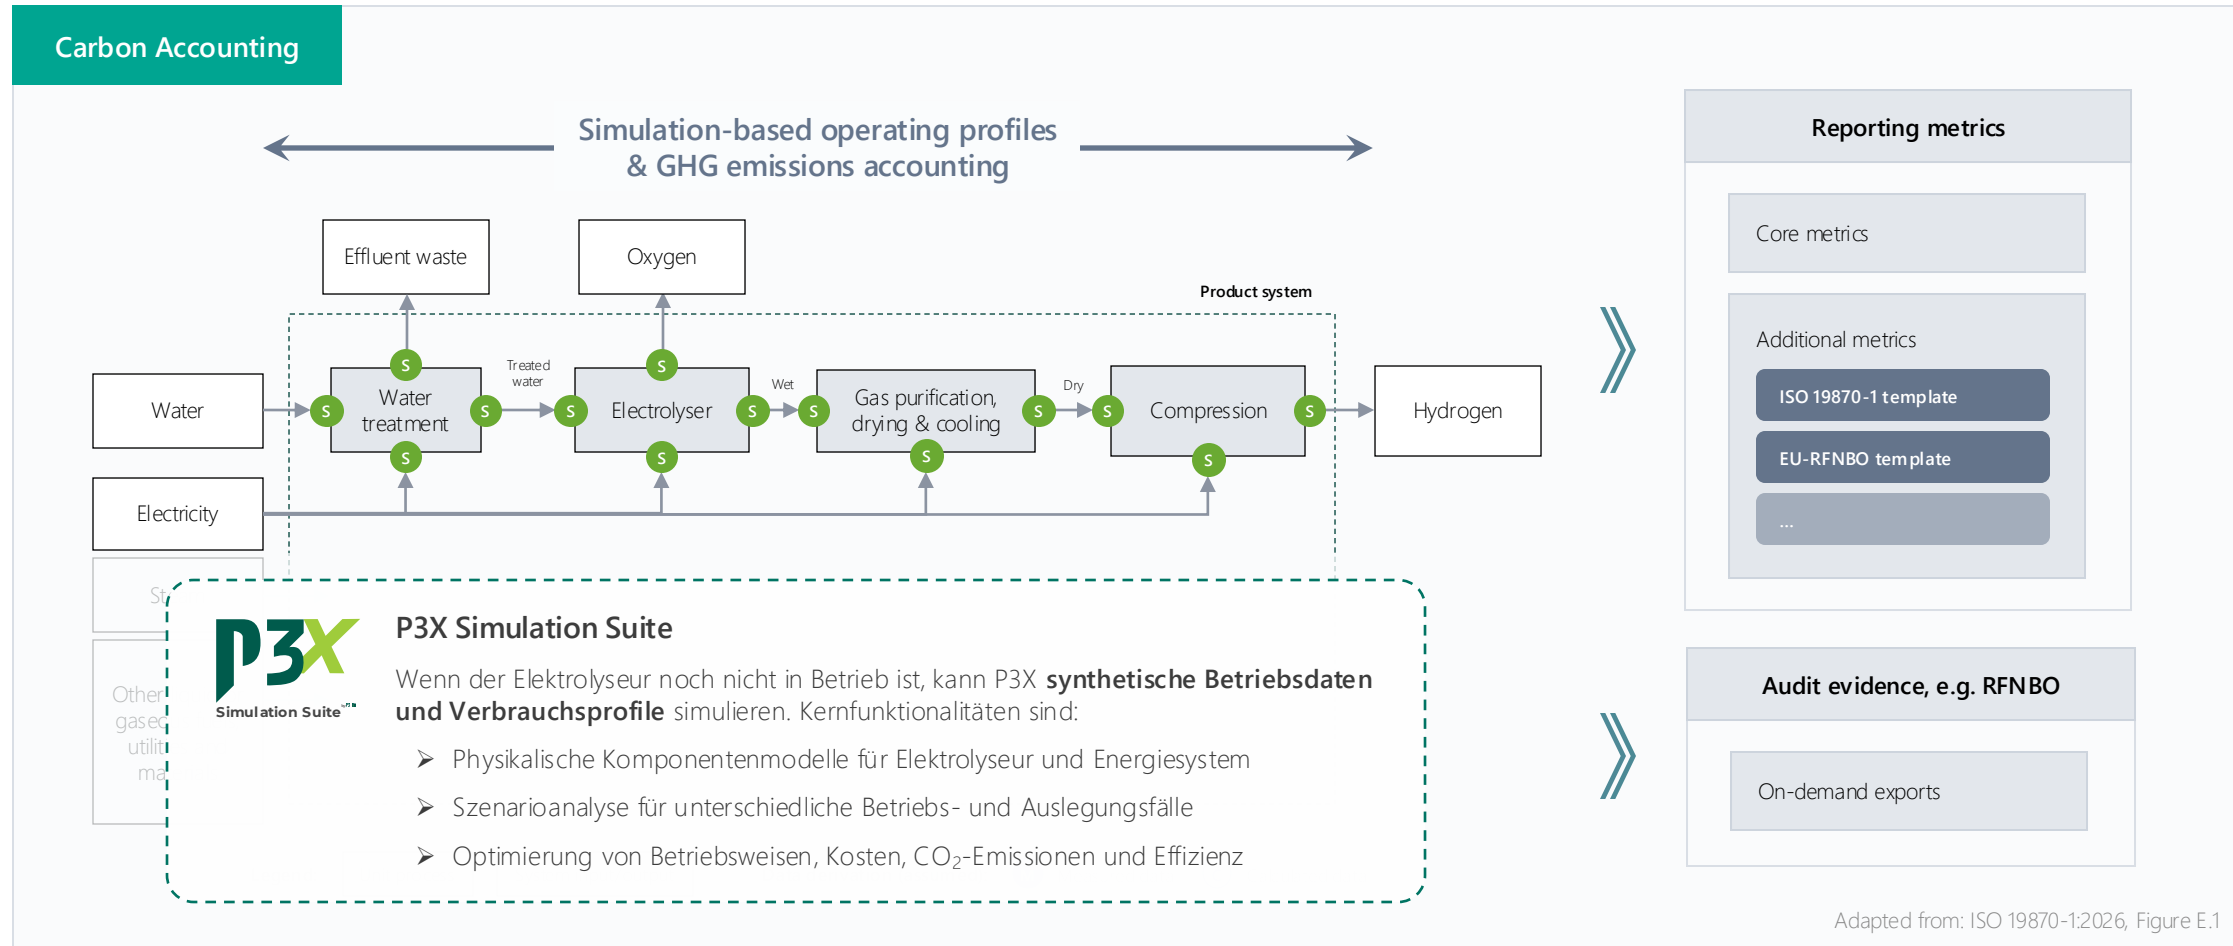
Carbon Accounting

Simulation-based operating profiles & GHG emissions accounting

Effluent waste

Oxygen

Product system

Water

Electricity

St

Other gase utilit ma

S Water treatment S

Treated water

S Electrolyser S

Wet

S Gas purification, drying & cooling S

Dry

S Compression S

Hydrogen

Reporting metrics

Core metrics

Additional metrics

ISO 19870-1 template

EU-RFNBO template

...

Audit evidence, e.g. RFNBO

On-demand exports

P3X Simulation Suite

P3X Simulation Suite

Wenn der Elektrolyseur noch nicht in Betrieb ist, kann P3X **synthetische Betriebsdaten und Verbrauchsprofile** simulieren. Kernfunktionalitäten sind:

➢ Physikalische Komponentenmodelle für Elektrolyseur und Energiesystem

➢ Szenarioanalyse für unterschiedliche Betriebs- und Auslegungsfälle

➢ Optimierung von Betriebsweisen, Kosten, $CO_2$-Emissionen und Effizienz

Adapted from: ISO 19870-1:2026, Figure E.1